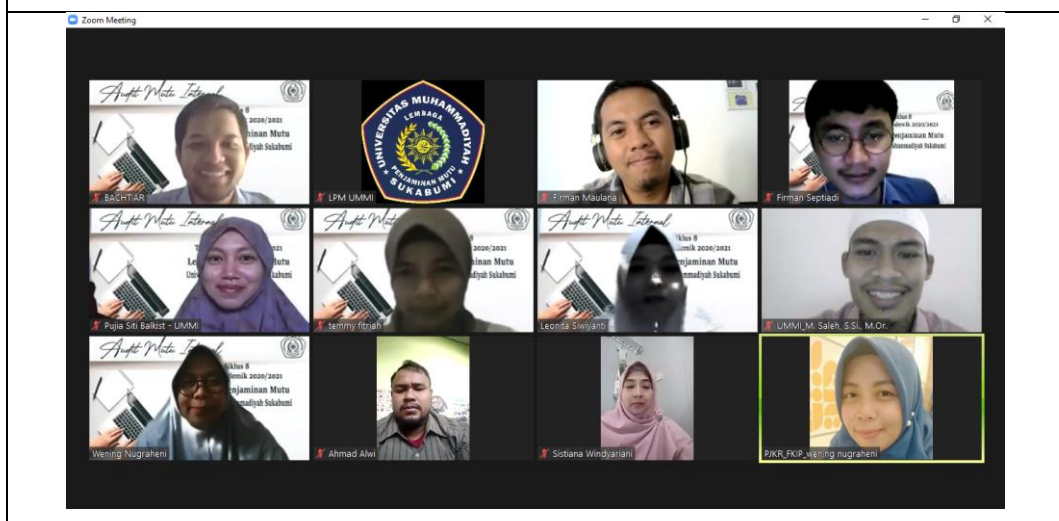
Zoom Meeting

Audit Mutu Internal
BACHTIAR

UNIVERSITAS MUHAMMADIYAH LEMBAGA PENJAMINAN MUTU SUKABUMI
LPM UMMI

Firman Maulana

Siklus 8
2020/2021
Penjaminan Mutu
Muhammadiyah Sukabumi
Firman Septiadi

Audit Mutu Internal
2020/2021
Penjaminan Mutu
Universitas Muhammadiyah Sukabumi
Pujia Siti Balkist - UMMI

Audit Mutu Internal
2020/2021
Penjaminan Mutu
Muhammadiyah Sukabumi
temmy fitriah

Audit Mutu Internal
Siklus 8
2020/2021
Penjaminan Mutu
Muhammadiyah Sukabumi
Leonita Siwiyanti

UMMI_M. Saleh, S.Si., M.Or.

Audit Mutu Internal
Siklus 8
Akademik 2020/2021
Penjaminan Mutu
Muhammadiyah Sukabumi
Wening Nugraheni

Ahmad Alwi

Sistiana Windyariani

PJKR_FKIP_wening nugraheni